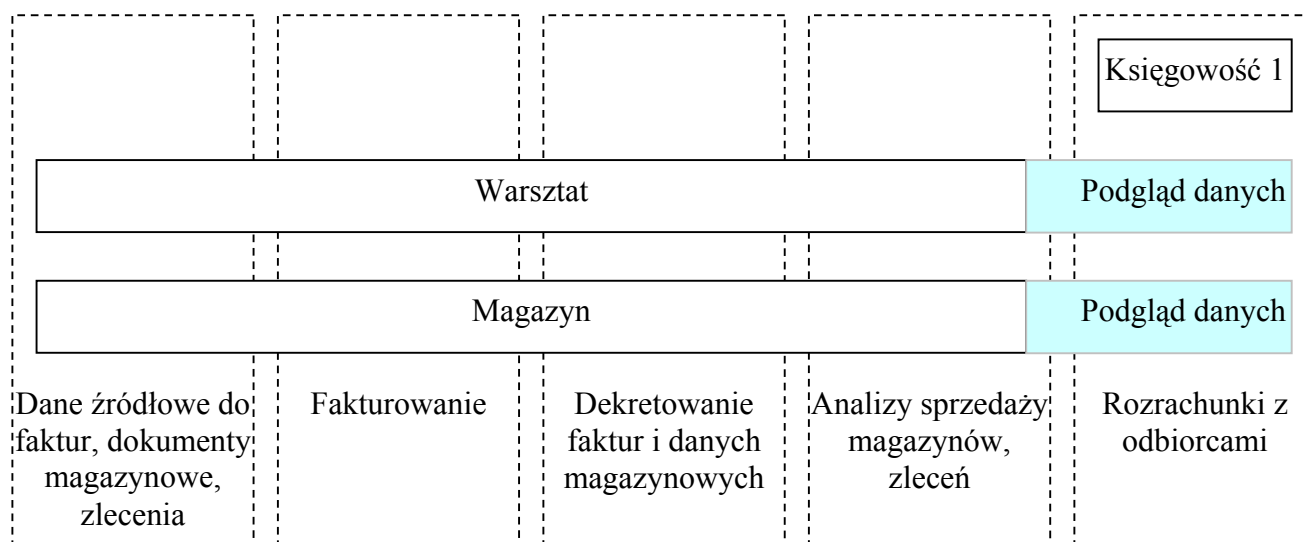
Księgowość 1

Warsztat

Podgląd danych

Magazyn

Podgląd danych

Dane źródłowe do faktur, dokumenty magazynowe, zlecenia

Fakturowanie

Dekretowanie faktur i danych magazynowych

Analizy sprzedaży magazynów, zleceń

Rozrachunki z odbiorcami